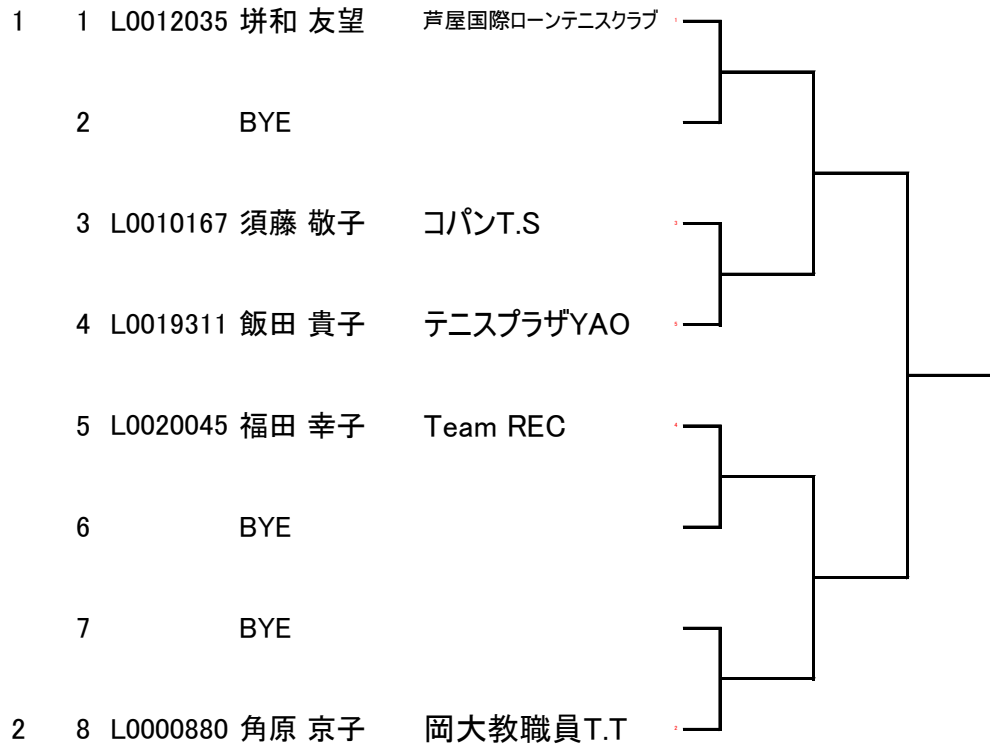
1 1 L0012035 塀和 友望 芦屋国際ローンテニスクラブ

2 BYE

3 L0010167 須藤 敬子 コパンT.S

4 L0019311 飯田 貴子 テニスプラザYAO

5 L0020045 福田 幸子 Team REC

6 BYE

7 BYE

2 8 L0000880 角原 京子 岡大教職員T.T